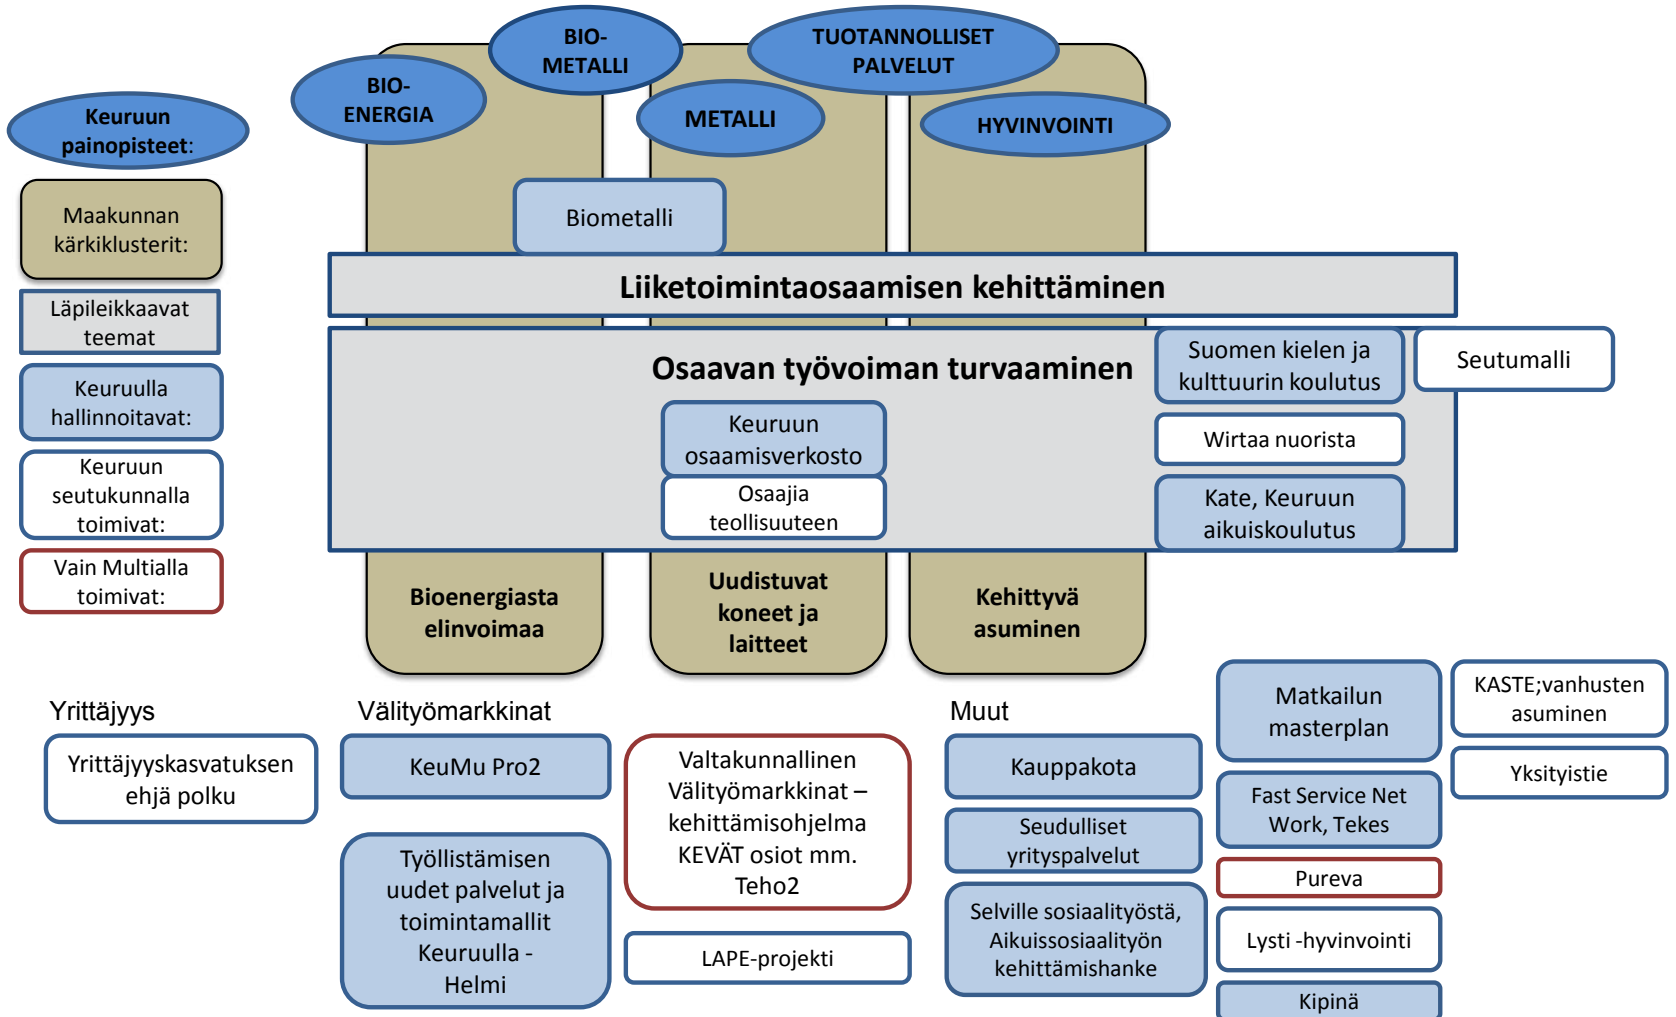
Keuruun painopisteet:

Maakunnan kärkiklusterit:

Läpileikkaavat teemat

Keuruulla hallinnoitavat:

Keuruun seutukunnalla toimivat:

Vain Multialla toimivat:

BIO-ENERGIA

BIO-METALLI

TUOTANNOLLISET PALVELUT

METALLI

HYVINVOINTI

Biometalli

Liiketoimintaosaamisen kehittäminen

Osaavan työvoiman turvaaminen

Suomen kielen ja kulttuurin koulutus

Seutumalli

Keuruun osaamisverkosto

Osaajia teollisuuteen

Wirtaa nuorista

Kate, Keuruun aikuiskoulutus

Bioenergiasta elinvoimaa

Uudistuvat koneet ja laitteet

Kehittyvä asuminen

Yrittäjyys

Yrittäjyyskasvatuksen ehjä polku

Välityömarkkinat

KeuMu Pro2

Työllistämisen uudet palvelut ja toimintamallit Keuruulla - Helmi

Valtakunnallinen Välityömarkkinat – kehittämisohjelma KEVÄT osiot mm. Teho2

LAPE-projekti

Muut

Kauppakota

Seudulliset yrityspalvelut

Selville sosiaalityöstä, Aikuissosiaalityön kehittämishanke

Matkailun masterplan

KASTE;vanhusten asuminen

Fast Service Net Work, Tekes

Yksityistie

Pureva

Lysti -hyvinvointi

Kipinä